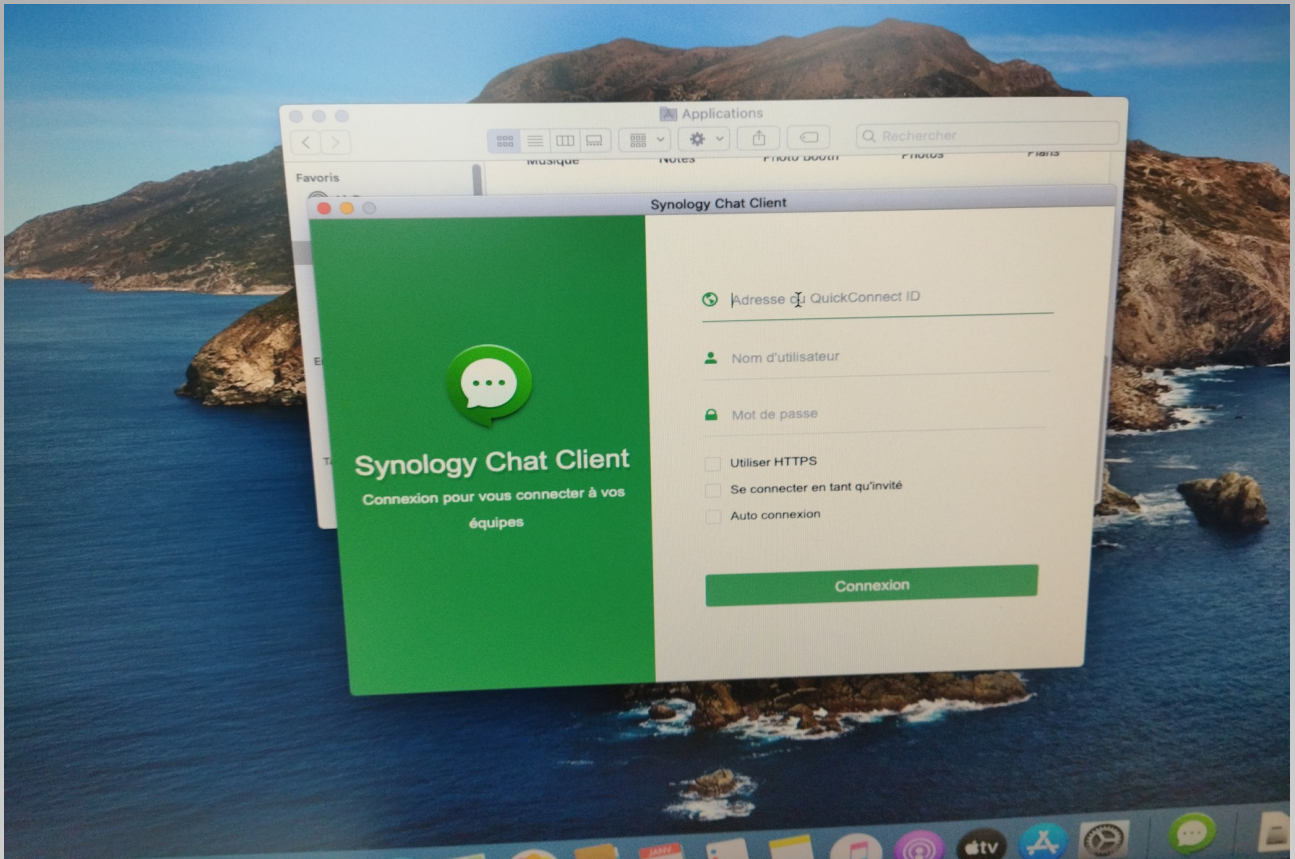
Applications

Rechercher

Musique Notes Photo Booth Photos Plans

Favoris

Synology Chat Client

Synology Chat Client

Connexion pour vous connecter à vos équipes

Adresse ou QuickConnect ID

Nom d'utilisateur

Mot de passe

Utiliser HTTPS

Se connecter en tant qu'invité

Auto connexion

Connexion

tv